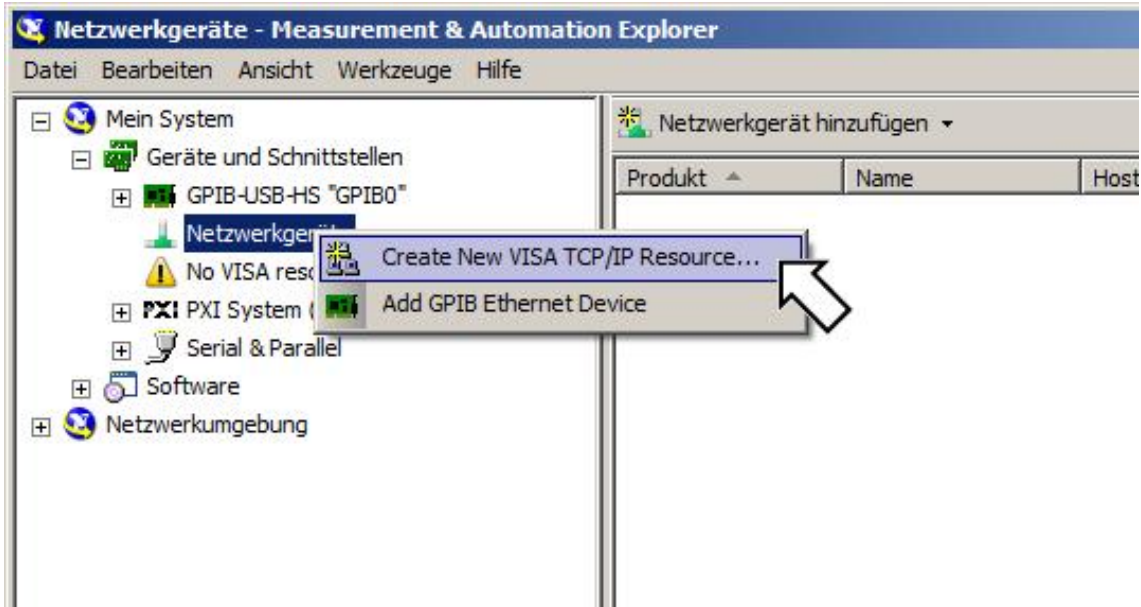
Netzwerkgeräte - Measurement & Automation Explorer

Datei Bearbeiten Ansicht Werkzeuge Hilfe

Mein System
Geräte und Schnittstellen
GPIB-USB-HS "GPIB0"
Netzwerkger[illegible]
No VISA reso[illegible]
PXI System ([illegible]
Serial & Parallel
Software
Netzwerkumgebung

Create New VISA TCP/IP Resource...
Add GPIB Ethernet Device

Netzwerkgerät hinzufügen

| Produkt | Name | Host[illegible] |
|---|---|---|